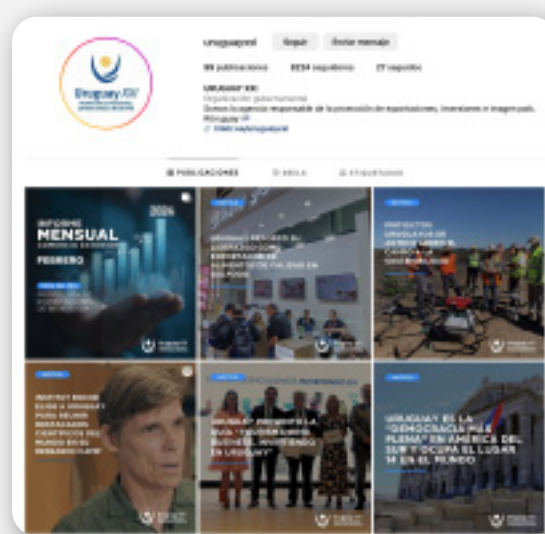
uruguayxxi Seguir Enviar mensaje

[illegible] publicaciones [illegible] seguidores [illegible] seguidos

Uruguay XXI

Organización gubernamental

Somos la agencia responsable de la promoción de exportaciones, inversiones e imagen país. #Uruguay

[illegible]

PUBLICACIONES REELS ETIQUETADAS

INFORME MENSUAL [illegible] FEBRERO 2024

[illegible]

URUGUAY ES LA "DEMOCRACIA MÁS PLENA" EN AMÉRICA DEL SUR Y OCUPA EL LUGAR 14 EN EL MUNDO